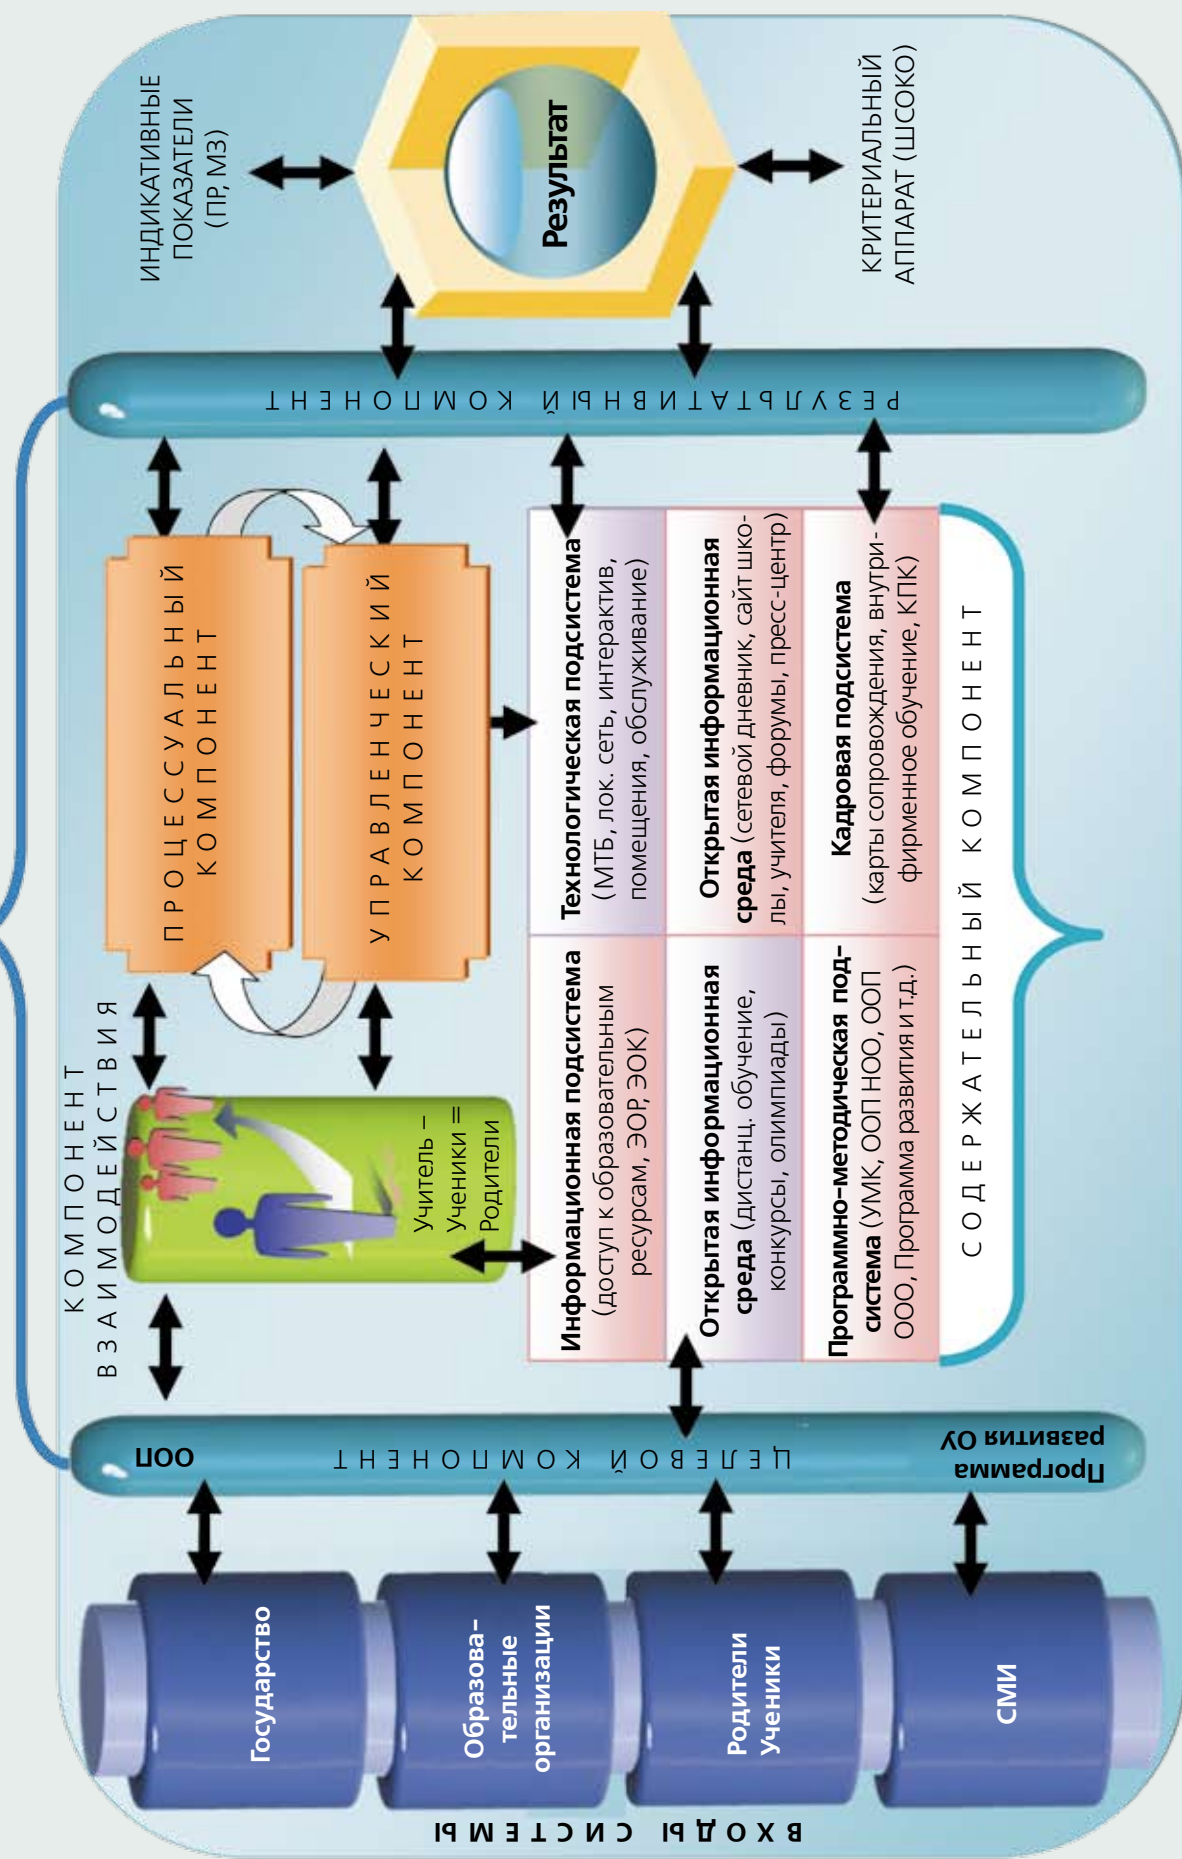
ИНДИКАТИВНЫЕ ПОКАЗАТЕЛИ (ПР, МЗ)

Результат

КРИТЕРИАЛЬНЫЙ АППАРАТ (ШСОКО)

РЕЗУЛЬТАТИВНЫЙ КОМПОНЕНТ

ПРОЦЕССУАЛЬНЫЙ КОМПОНЕНТ

УПРАВЛЕНЧЕСКИЙ КОМПОНЕНТ

КОМПОНЕНТ ВЗАИМОДЕЙСТВИЯ

Учитель – Ученики = Родители

Информационная подсистема (доступ к образовательным ресурсам, ЭОР, ЭОК)

Технологическая подсистема (МТБ, лок. сеть, интерактив, помещения, обслуживание)

Открытая информационная среда (дистанц. обучение, конкурсы, олимпиады)

Открытая информационная среда (сетевой дневник, сайт школы, учителя, форумы, пресс-центр)

Программно-методическая подсистема (УМК, ООП НОО, ООП ООО, Программа развития и т.д.)

Кадровая подсистема (карты сопровождения, внутрифирменное обучение, КПК)

СОДЕРЖАТЕЛЬНЫЙ КОМПОНЕНТ

ООП

ЦЕЛЕВОЙ КОМПОНЕНТ

Программа развития ОУ

Государство

Образовательные организации

Родители Ученики

СМИ

ВХОДЫ СИСТЕМЫ